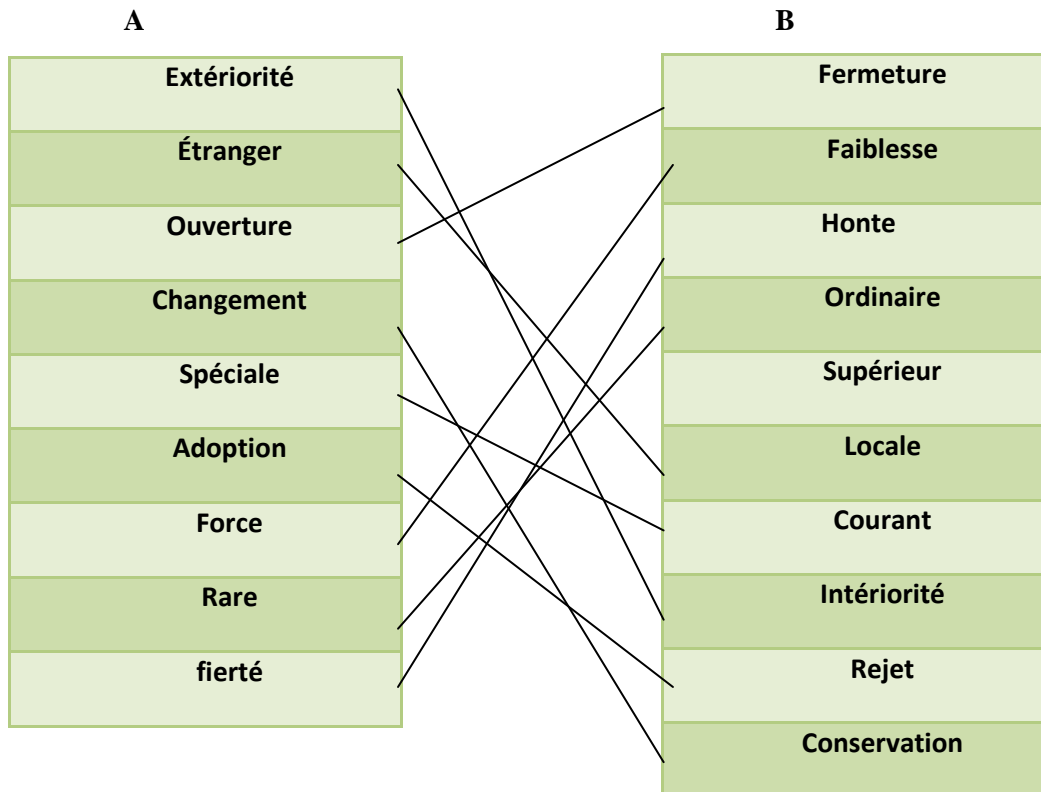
| A | B |
|---|---|
| Extériorité | Fermeture |
| Étranger | Faiblesse |
| Ouverture | Honte |
| Changement | Ordinaire |
| Spéciale | Supérieur |
| Adoption | Locale |
| Force | Courant |
| Rare | Intériorité |
| fierté | Rejet |
| | Conservation |